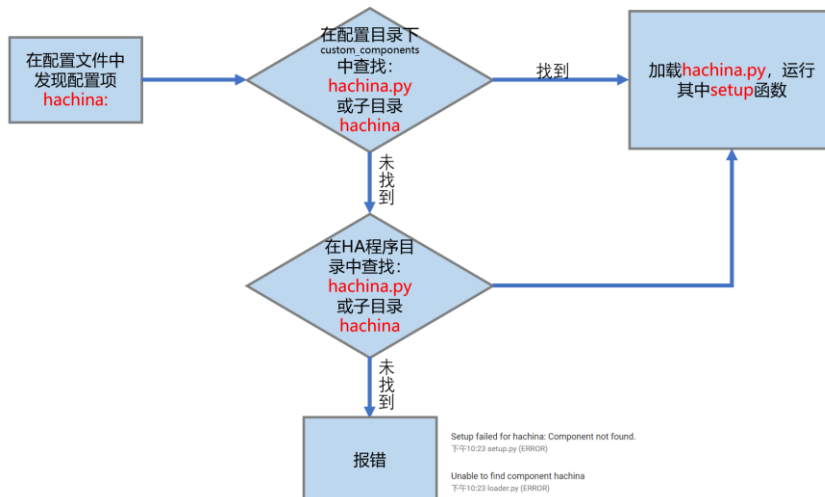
在配置文件中发现配置项hachina:

在配置目录下custom_components中查找：hachina.py或子目录hachina

找到

加载hachina.py，运行其中setup函数

未找到

在HA程序目录中查找：hachina.py或子目录hachina

未找到

报错

Setup failed for hachina: Component not found.
下午10:23 setup.py (ERROR)

Unable to find component hachina
下午10:23 loader.py (ERROR)